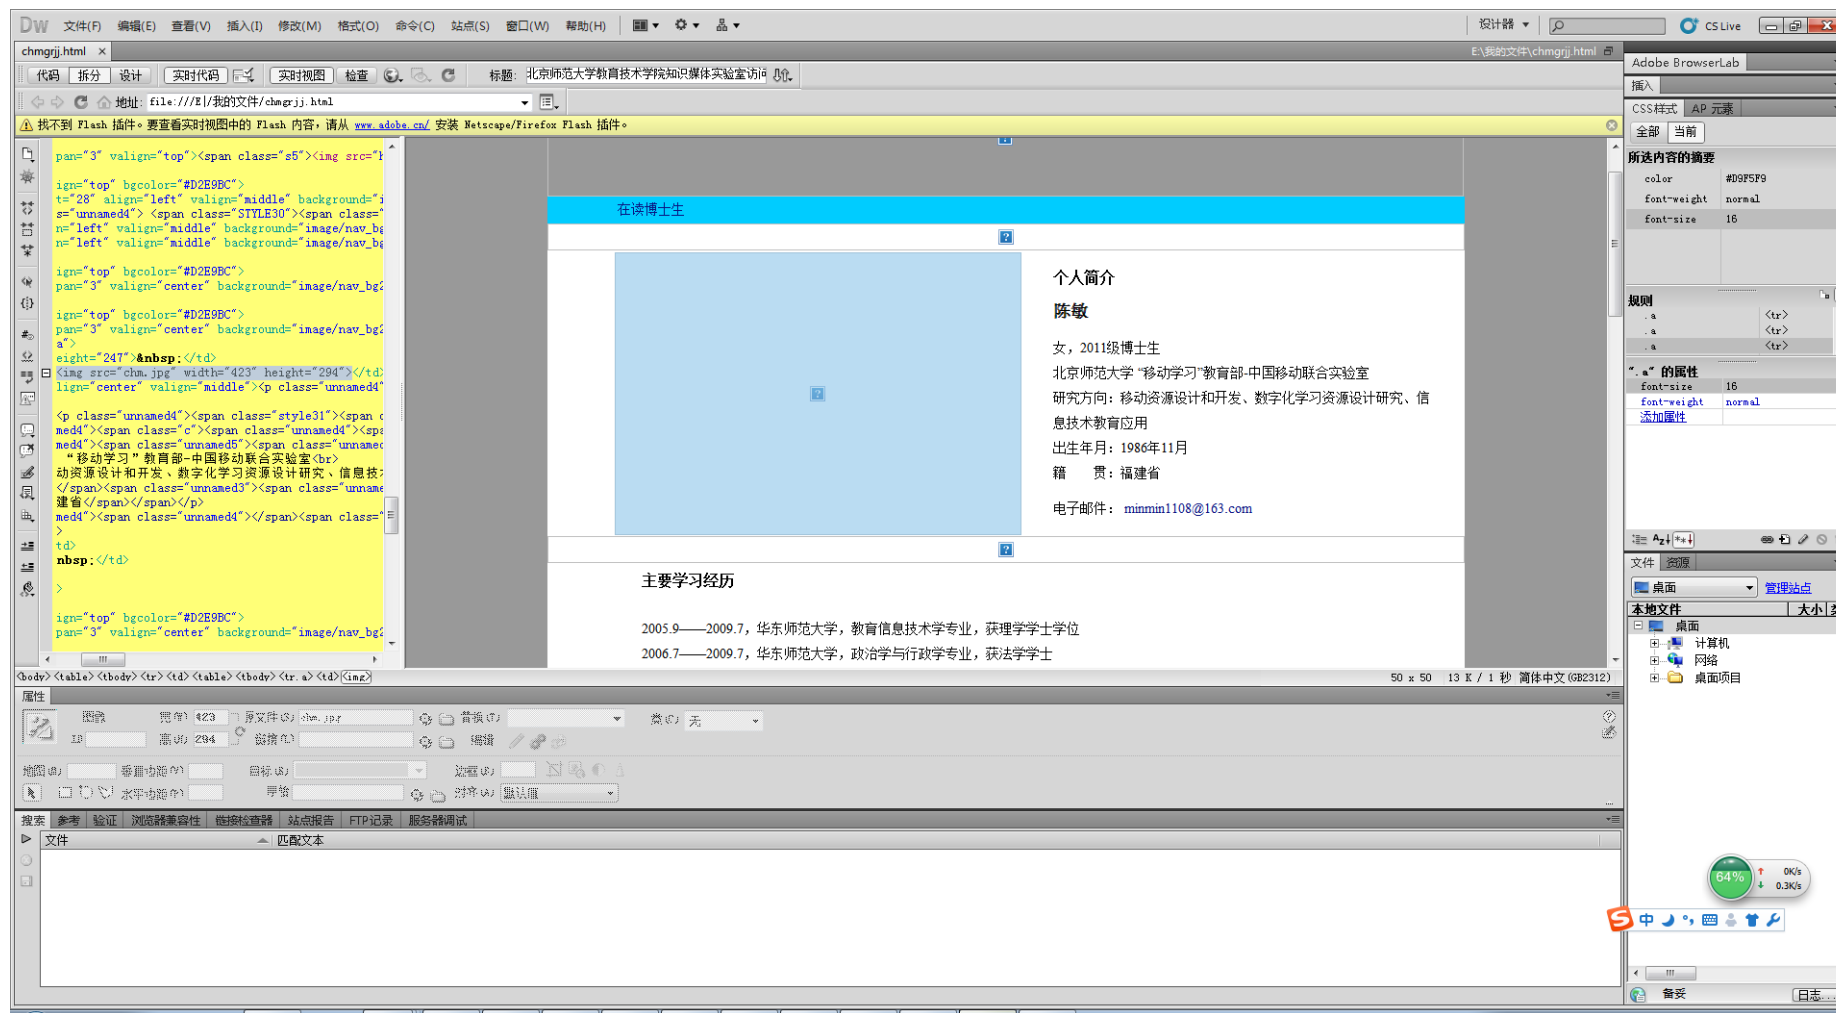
DW 文件(F) 编辑(E) 查看(V) 插入(I) 修改(M) 格式(O) 命令(C) 站点(S) 窗口(W) 帮助(H)
设计器 CS Live

chmgrjj.html ×
E:\我的文件\chmgrjj.html

代码 拆分 设计 实时代码 实时视图 检查 标题: 北京师范大学教育技术学院知识媒体实验室访问

地址: file:///E|/我的文件/chmgrjj.html

找不到 Flash 插件。要查看实时视图中的 Flash 内容，请从 www.adobe.cn/ 安装 Netscape/Firefox Flash 插件。

pan="3" valign="top"><span class="s5"><img src="
ign="top" bgcolor="#D2E9BC">
t="28" align="left" valign="middle" background="i
s="unnamed4"> <span class="STYLE30"><span class="
n="left" valign="middle" background="image/nav_bg
n="left" valign="middle" background="image/nav_bg
ign="top" bgcolor="#D2E9BC">
pan="3" valign="center" background="image/nav_bg2
ign="top" bgcolor="#D2E9BC">
pan="3" valign="center" background="image/nav_bg2
a">
eight="247">&nbsp;</td>
<img src="chm.jpg" width="423" height="294"></td>
lign="center" valign="middle"><p class="unnamed4"
<p class="unnamed4"><span class="style31"><span c
med4"><span class="c"><span class="unnamed4"><spa
med4"><span class="unnamed5"><span class="unnamed
"移动学习"教育部-中国移动联合实验室<br>
动资源设计和开发、数字化学习资源设计研究、信息技术
</span><span class="unnamed3"><span class="unname
建省</span></span></p>
med4"><span class="unnamed4"></span><span class="
>
td>
nbsp;</td>
>
ign="top" bgcolor="#D2E9BC">
pan="3" valign="center" background="image/nav_bg2

在读博士生

个人简介
陈敏
女，2011级博士生
北京师范大学"移动学习"教育部-中国移动联合实验室
研究方向：移动资源设计和开发、数字化学习资源设计研究、信息技术教育应用
出生年月：1986年11月
籍　　贯：福建省
电子邮件： minmin1108@163.com

主要学习经历
2005.9——2009.7，华东师范大学，教育信息技术学专业，获理学学士学位
2006.7——2009.7，华东师范大学，政治学与行政学专业，获法学学士

<body> <table> <tbody> <tr> <td> <table> <tbody> <tr.a> <td> <img>
50 x 50 13 K / 1 秒 简体中文(GB2312)

属性
图像 宽(W) 423 源文件(S) chm.jpg 替换(T) 类(C) 无
ID 高(H) 294 链接(L) 编辑
地图(M) 垂直边距(V) 目标(R) 边框(B)
水平边距(P) 原始 对齐(A) 默认值

搜索 参考 验证 浏览器兼容性 链接检查器 站点报告 FTP记录 服务器调试
文件 匹配文本

Adobe BrowserLab
插入
CSS样式 AP 元素
全部 当前
所选内容的摘要
color #D9F5F9
font-weight normal
font-size 16
规则
.a <tr>
.a <tr>
.a <tr>
".a" 的属性
font-size 16
font-weight normal
添加属性
文件 资源
桌面 管理站点
本地文件 大小
桌面
计算机
网络
桌面项目
64%
0K/s
0.3K/s
中
备妥 日志...